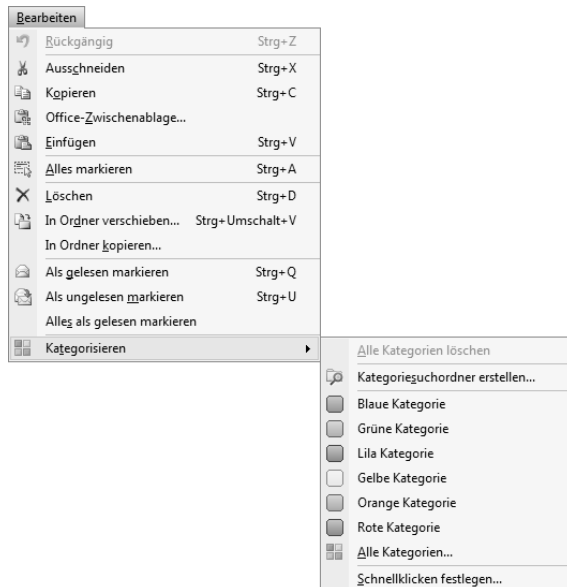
Bearbeiten

Rückgängig Strg+Z
Ausschneiden Strg+X
Kopieren Strg+C
Office-Zwischenablage...
Einfügen Strg+V
Alles markieren Strg+A
Löschen Strg+D
In Ordner verschieben... Strg+Umschalt+V
In Ordner kopieren...
Als gelesen markieren Strg+Q
Als ungelesen markieren Strg+U
Alles als gelesen markieren
Kategorisieren

Alle Kategorien löschen
Kategoriesuchordner erstellen...
Blaue Kategorie
Grüne Kategorie
Lila Kategorie
Gelbe Kategorie
Orange Kategorie
Rote Kategorie
Alle Kategorien...
Schnellklicken festlegen...